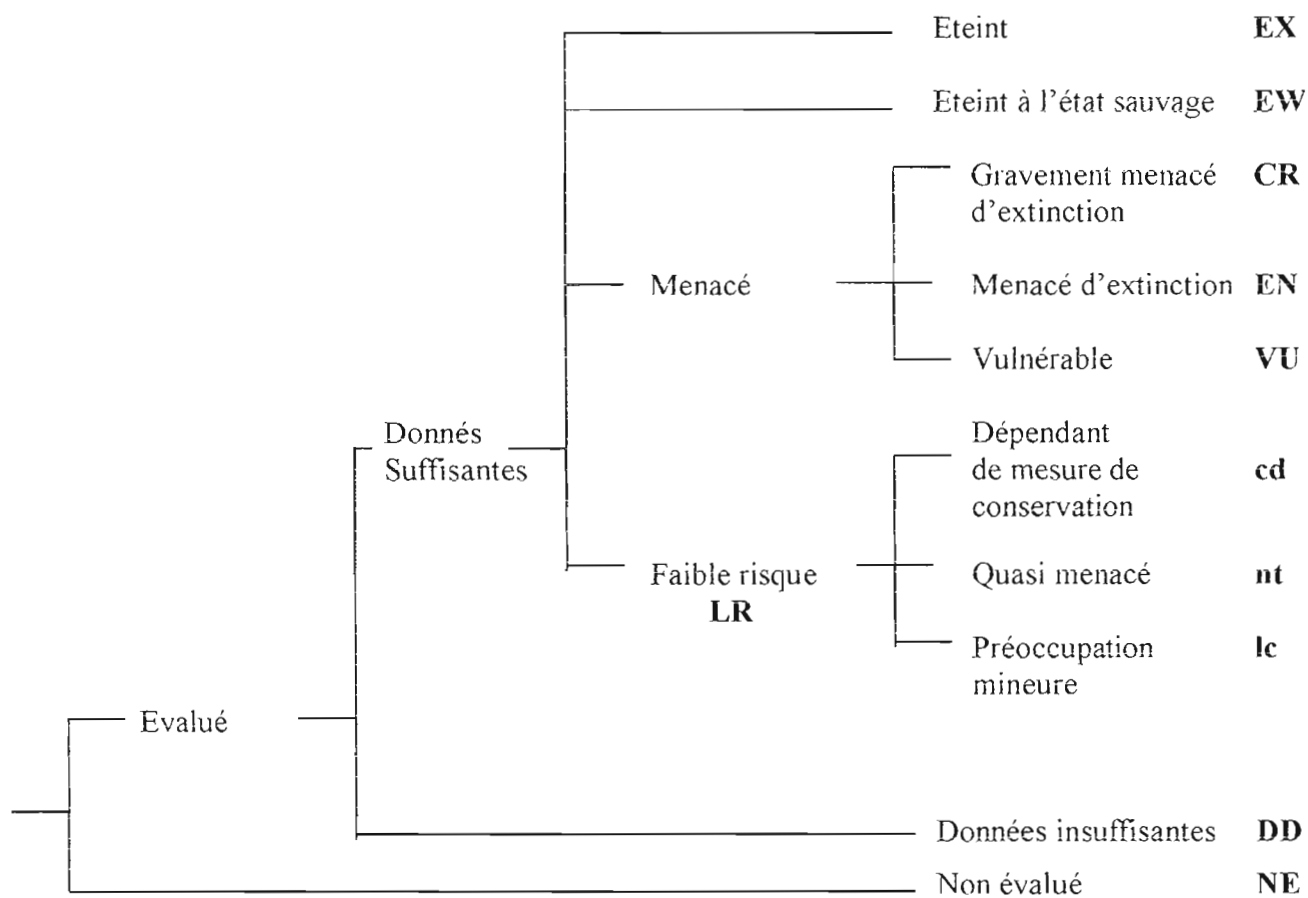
Eteint EX

Eteint à l'état sauvage EW

Gravement menacé d'extinction CR

Menacé

Menacé d'extinction EN

Vulnérable VU

Donnés Suffisantes

Dépendant de mesure de conservation cd

Faible risque LR

Quasi menacé nt

Préoccupation mineure lc

Evalué

Données insuffisantes DD

Non évalué NE